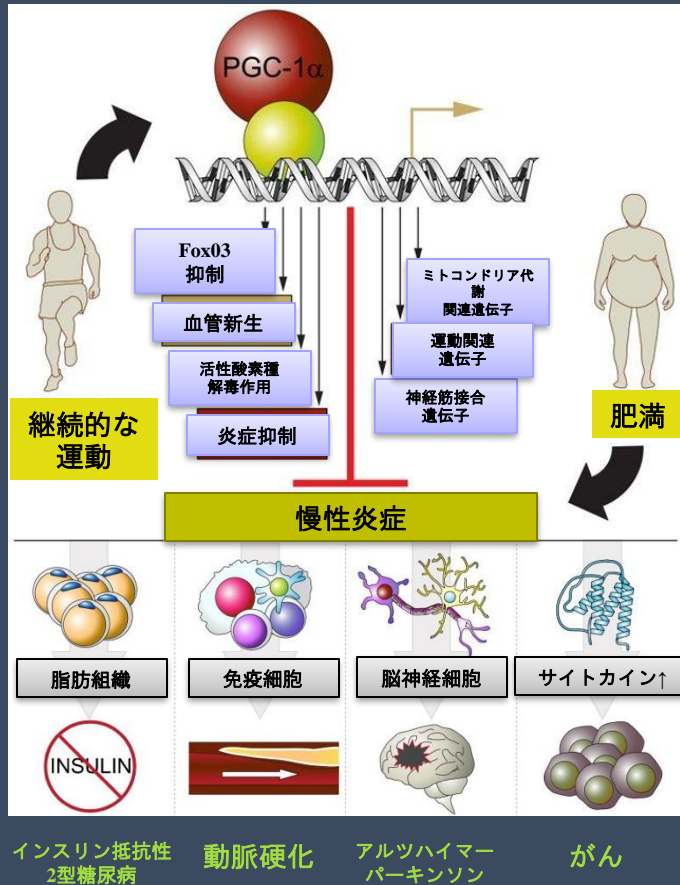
PGC-1α

Fox03
抑制

血管新生

活性酸素種
解毒作用

炎症抑制

ミトコンドリア代謝
関連遺伝子

運動関連
遺伝子

神経筋接合
遺伝子

継続的な
運動

肥満

慢性炎症

脂肪組織

免疫細胞

脳神経細胞

サイトカイン↑

INSULIN

インスリン抵抗性
2型糖尿病

動脈硬化

アルツハイマー
パーキンソン

がん